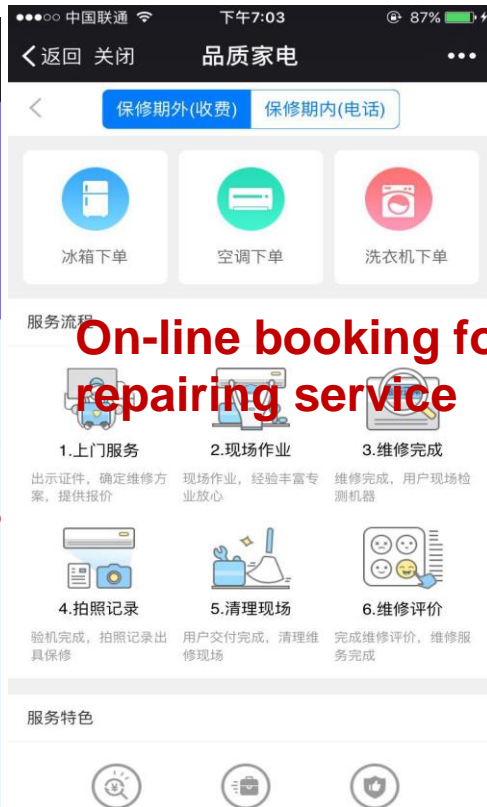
●●●○○ 中国联通 下午7:03 87%

< 返回 关闭 品质家电 •••

<

保修期外(收费) 保修期内(电话)

冰箱下单

空调下单

洗衣机下单

服务流程

On-line booking fo

repairing service

1.上门服务

出示证件，确定维修方案，提供报价

2.现场作业

现场作业，经验丰富专业放心

3.维修完成

维修完成，用户现场检测机器

4.拍照记录

验机完成，拍照记录出具保修

5.清理现场

用户交付完成，清理维修现场

6.维修评价

完成维修评价，维修服务完成

服务特色